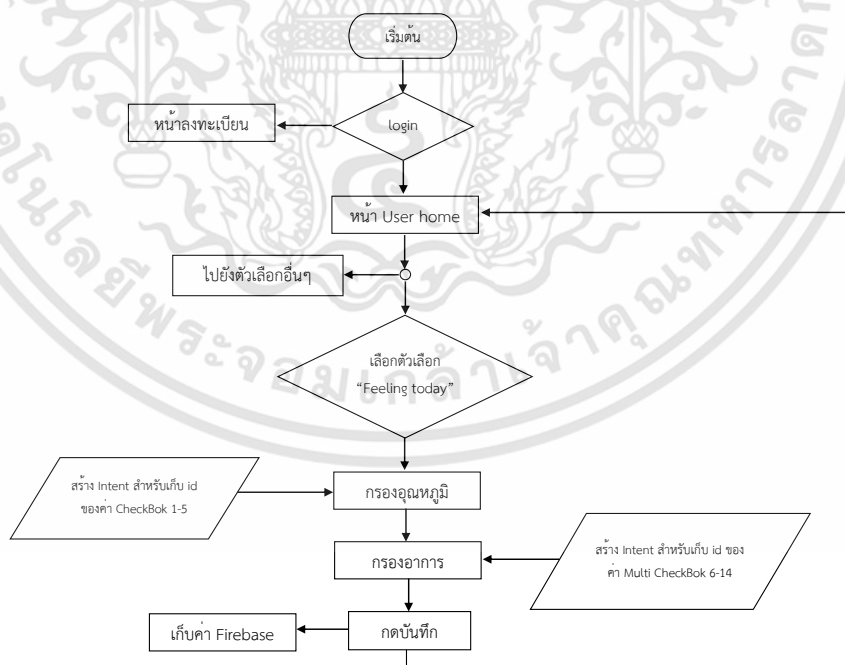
เริ่มต้น

หน้าลงทะเบียน

login

หน้า User home

ไปยังตัวเลือกอื่นๆ

เลือกตัวเลือก "Feeling today"

สร้าง Intent สำหรับเก็บ id ของค่า CheckBok 1-5

กรองอุณหภูมิ

กรองอาการ

สร้าง Intent สำหรับเก็บ id ของค่า Multi CheckBok 6-14

เก็บค่า Firebase

กดบันทึก